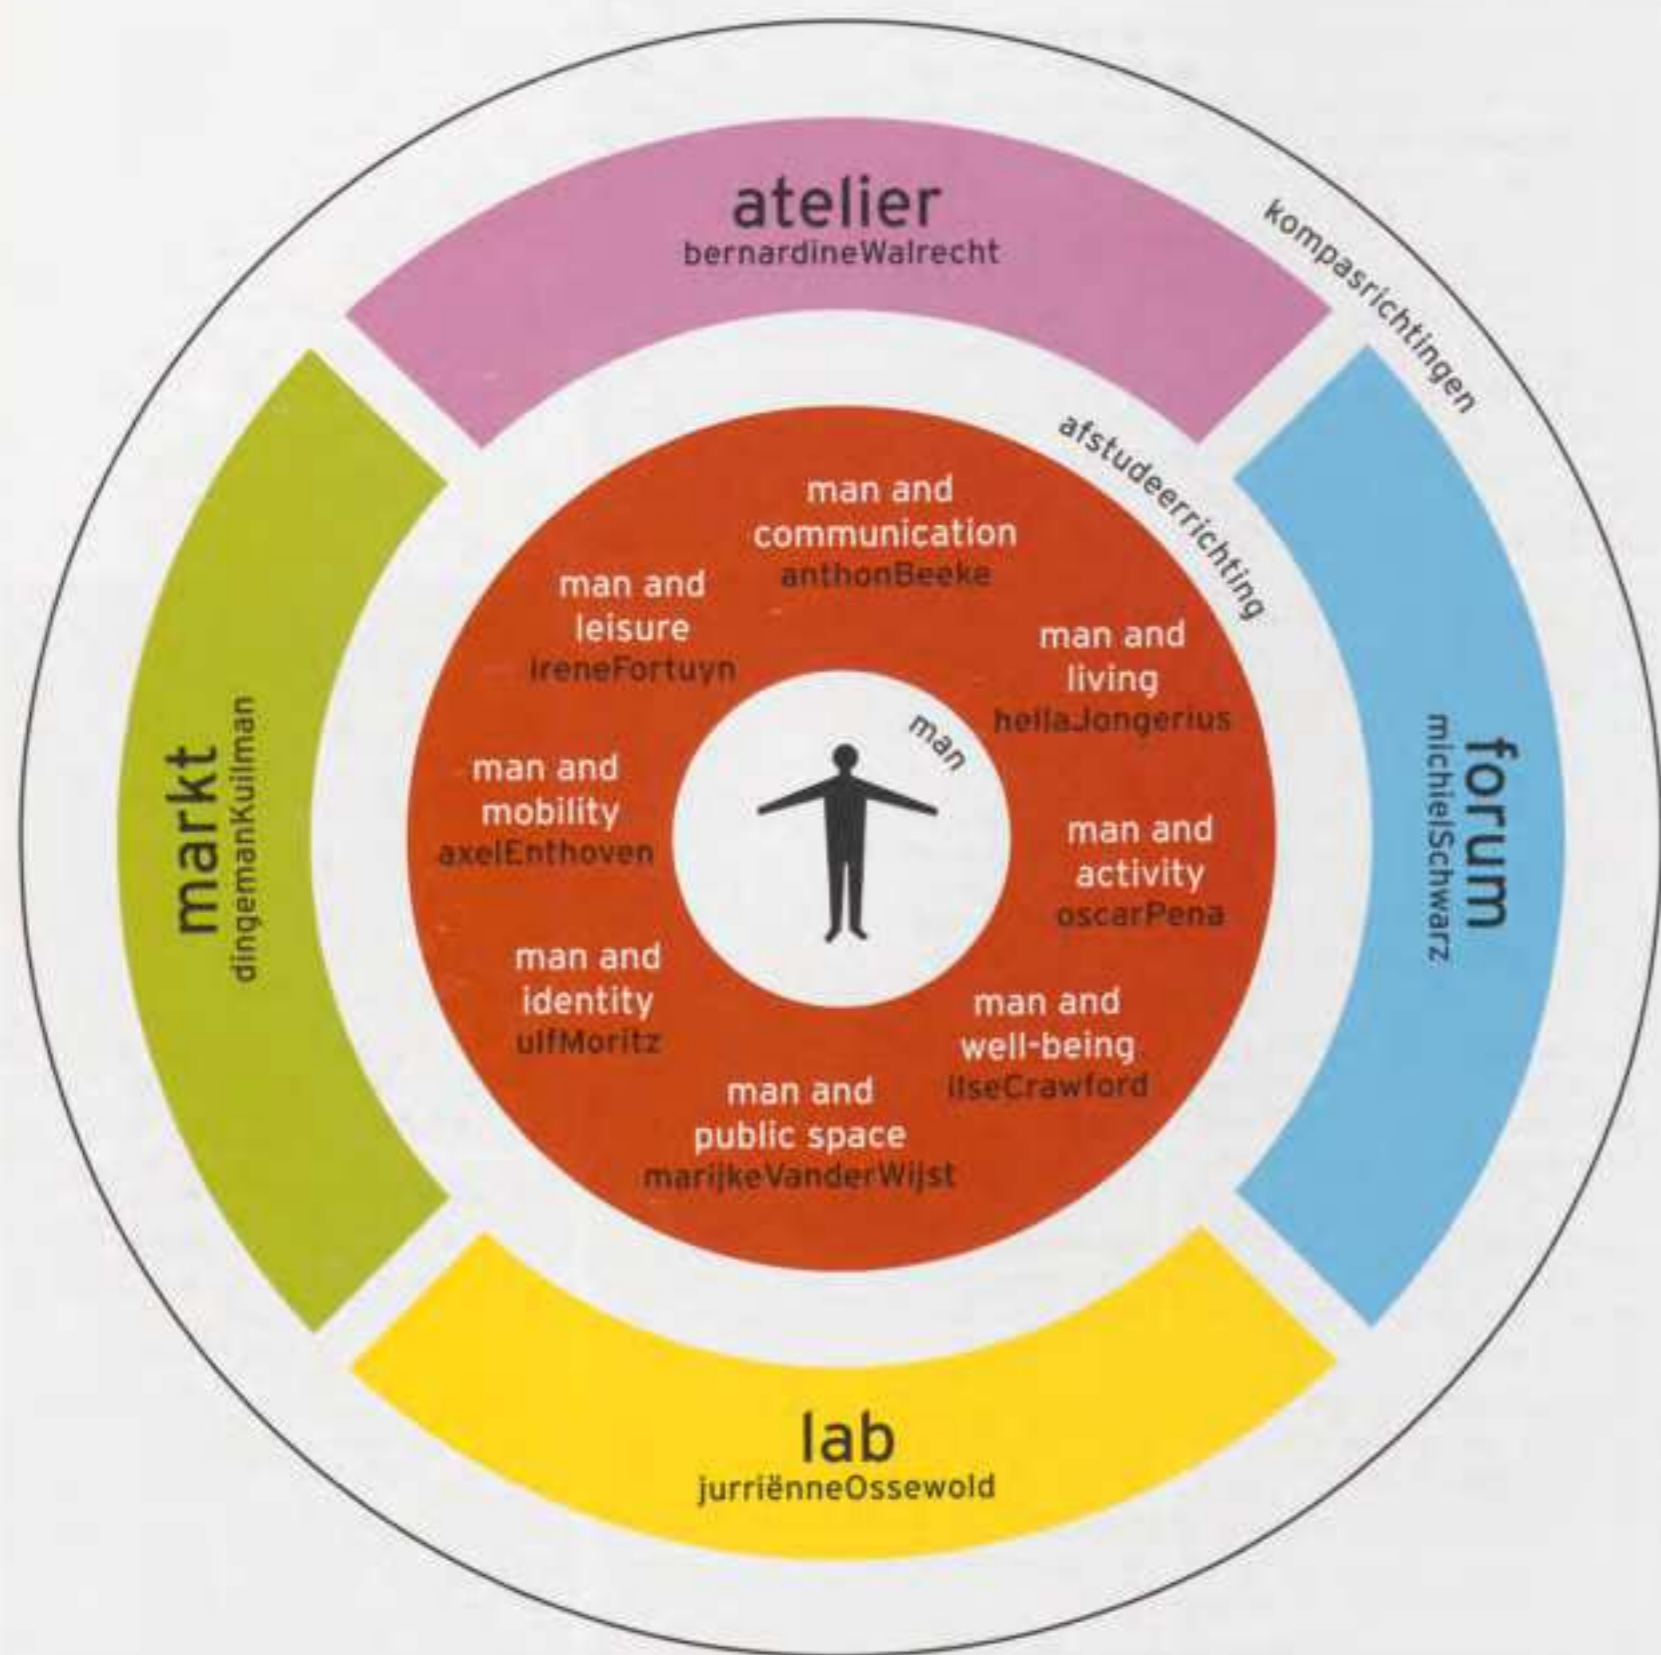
atelier
bernardineWalrecht

kompasrichtingen

afstudeerrichting

markt
dingemanKuilman

forum
michielSchwarz

man and
communication
anthonBeeke

man and
leisure
ireneFortuyn

man and
living
hellaJongerius

man

man and
mobility
axelEnthoven

man and
activity
oscarPena

man and
identity
ulfMoritz

man and
well-being
IlseCrawford

man and
public space
marijkeVanderWijst

lab
jurriënneOssewold